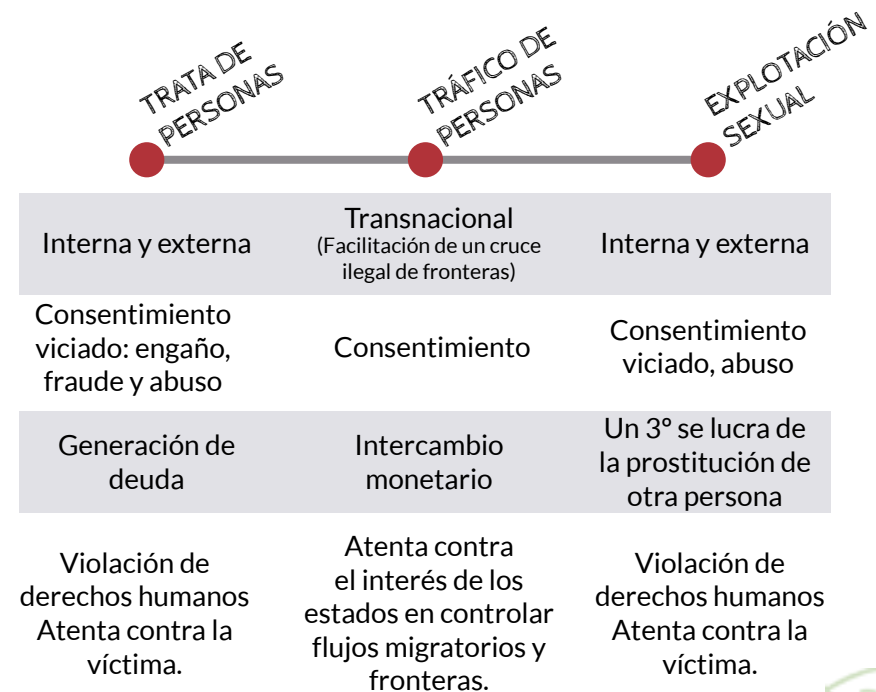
TRATA DE PERSONAS

TRÁFICO DE PERSONAS

EXPLOTACIÓN SEXUAL

| | | |
|---|---|---|
| Interna y externa | Transnacional (Facilitación de un cruce ilegal de fronteras) | Interna y externa |
| Consentimiento viciado: engaño, fraude y abuso | Consentimiento | Consentimiento viciado, abuso |
| Generación de deuda | Intercambio monetario | Un 3° se lucra de la prostitución de otra persona |
| Violación de derechos humanos Atenta contra la víctima. | Atenta contra el interés de los estados en controlar flujos migratorios y fronteras. | Violación de derechos humanos Atenta contra la víctima. |